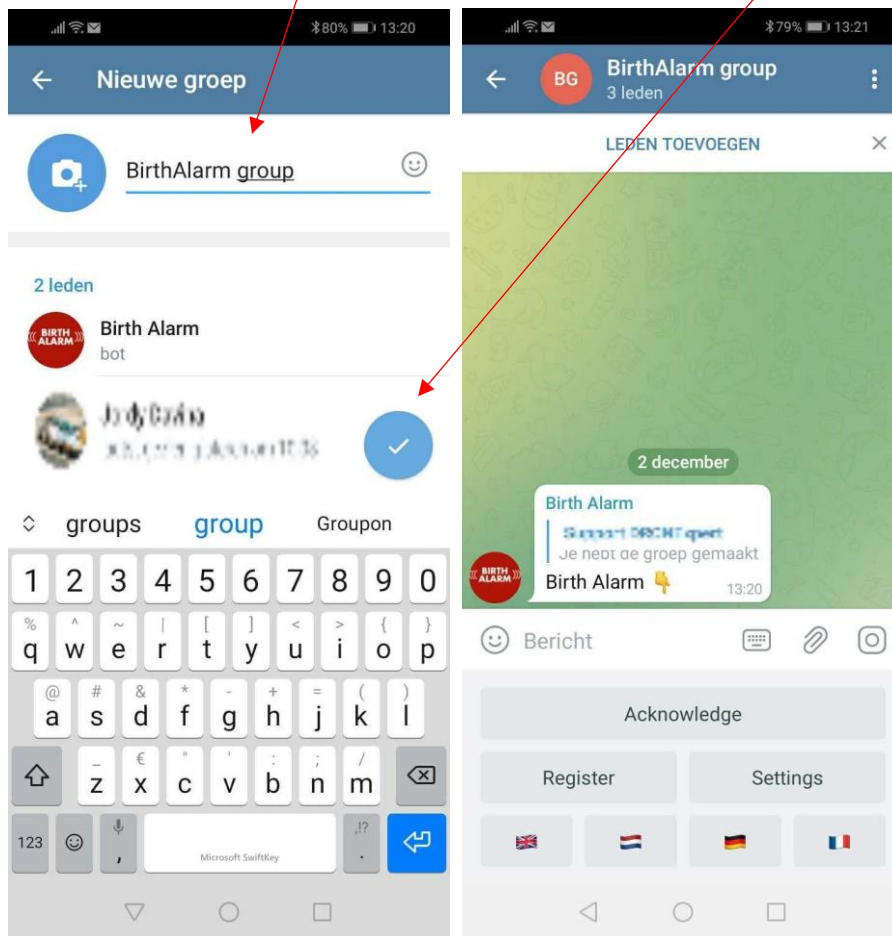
80% 13:20

Nieuwe groep

BirthAlarm group

2 leden

BIRTH ALARM

Birth Alarm

bot

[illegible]

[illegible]

groups group Groupon

1 2 3 4 5 6 7 8 9 0

% q ^ w ~ e | r [ t ] y < u > i { o } p

@ a # s & d * f - g + h = j ( k ) l

_ z € x " c ' v : b ; n / m

123 , Microsoft SwiftKey .!?

79% 13:21

BG

BirthAlarm group

3 leden

LEDEN TOEVOEGEN

2 december

Birth Alarm

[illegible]

Je hebt de groep gemaakt

Birth Alarm 👇

13:20

BIRTH ALARM

Bericht

Acknowledge

Register

Settings